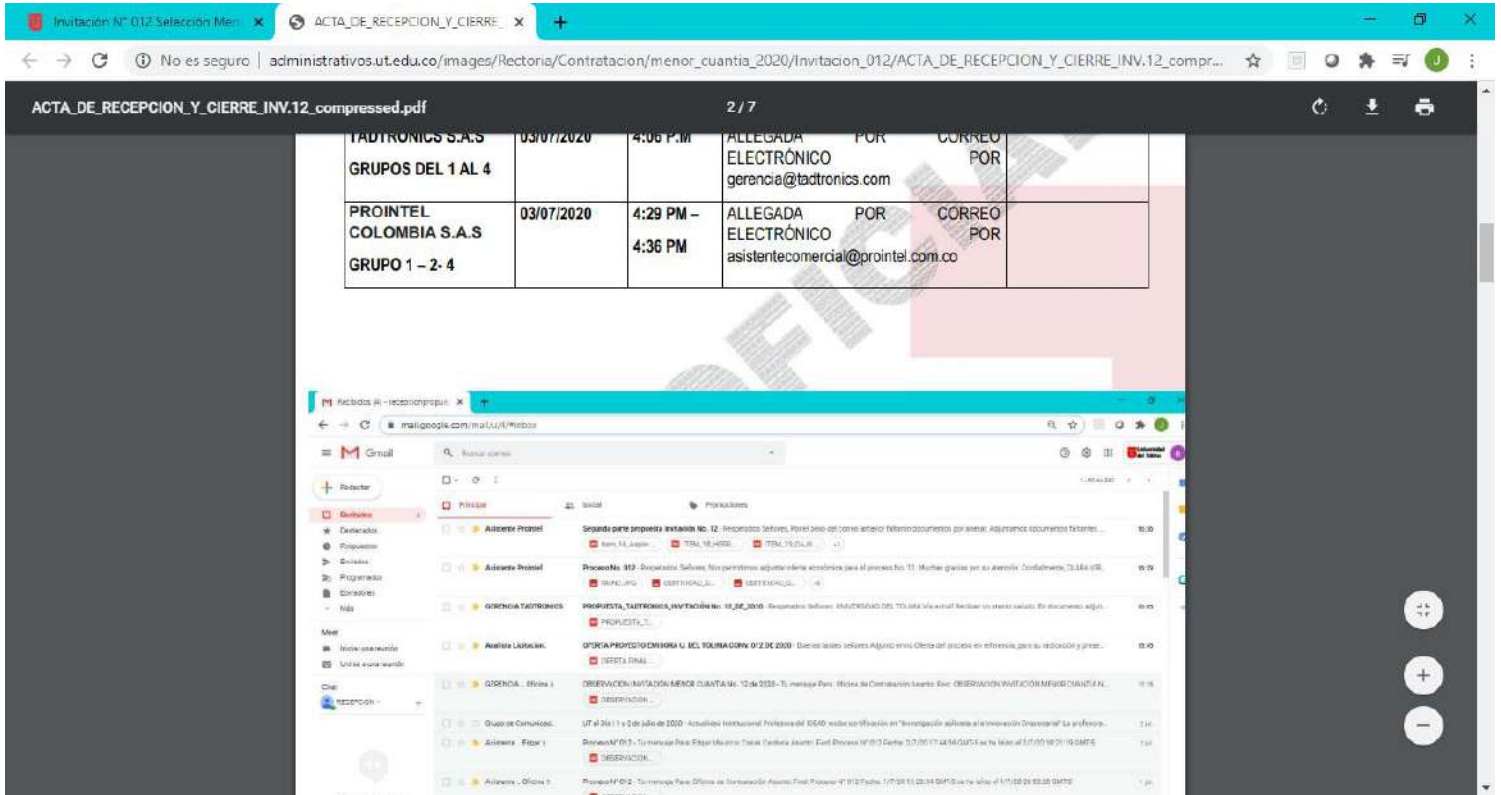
Invitación N° 012 Selección Men ×
ACTA_DE_RECEPCION_Y_CIERRE ×
+

No es seguro | administrativos.ut.edu.co/images/Rectoria/Contratacion/menor_cuantia_2020/Invitacion_012/ACTA_DE_RECEPCION_Y_CIERRE_INV.12_compr...

ACTA_DE_RECEPCION_Y_CIERRE_INV.12_compressed.pdf
2 / 7

| TADTRONICS S.A.S GRUPOS DEL 1 AL 4 | 03/07/2020 | 4:06 P.M | ALLEGADA POR CORREO ELECTRÓNICO POR gerencia@tadtronics.com | |
|---|---|---|---|---|
| PROINTEL COLOMBIA S.A.S GRUPO 1 – 2- 4 | 03/07/2020 | 4:29 PM – 4:36 PM | ALLEGADA POR CORREO ELECTRÓNICO POR asistentecomercial@prointel.com.co | |

OFICIAL

Recibidos (4) - recepcionpropue ×
mail.google.com/mail/u/1/#inbox
Gmail
Buscar correo
Redactar
Principal
Social
Promociones
Recibidos
Destacados
Pospuestos
Enviados
Programados
Borradores
Más
Meet
Iniciar una reunión
Unirse a una reunión
Chat
RECEPCION
Asistente Prointel — Segunda parte propuesta invitación No. 12 - Respetados Señores, Por el peso del correo anterior faltaron documentos por anexar. Adjuntamos documentos faltantes... — 16:36
Asistente Prointel — Proceso No. 012 - Respetados Señores, Nos permitimos adjuntar oferta económica para el proceso No. 12. Muchas gracias por su atención. Cordialmente, CLARA VIR... — 16:29
GERENCIA TADTRONICS — PROPUESTA_TADTRONICS_INVITACIÓN No. 12_DE_2020 - Respetados Señores: UNIVERSIDAD DEL TOLIMA Vía email Reciban un atento saludo. En documento adju... — 16:06
Analista Licitación. — OFERTA PROYECTO EMISORA U. DEL TOLIMA CONV. 012 DE 2020 - Buenas tardes señores Adjunto envio Oferta del proceso en referencia, para su radicación y prese... — 15:45
GERENCIA . Oficina 1 — OBSERVACION INVITACION MENOR CUANTIA No. 12 de 2020 - Tu mensaje Para: Oficina de Contratación Asunto: Fwd: OBSERVACION INVITACIÓN MENOR CUANTIA N... — 11:16
Grupo de Comunicac. — UT al Día | 1 y 2 de julio de 2020 - Actualidad Institucional Profesora del IDEAD recibe certificación en "Investigación aplicada a la Innovación Empresarial" La profesora... — 2 jul.
Asistente . Edgar I. — Proceso N° 012 - Tu mensaje Para: Edgar Mauricio Osorio Cardona Asunto: Fwd: Proceso N° 012 Fecha: 2/7/20 17:44:36 GMT-5 se ha leído el 2/7/20 18:21:19 GMT-5 — 1 jul.
Asistente . Oficina 1 — Proceso N° 012 - Tu mensaje Para: Oficina de Contratación Asunto: Fwd: Proceso N° 012 Fecha: 1/7/20 11:23:34 GMT-5 se ha leído el 1/7/20 24:53:38 GMT-5 — 1 jul.